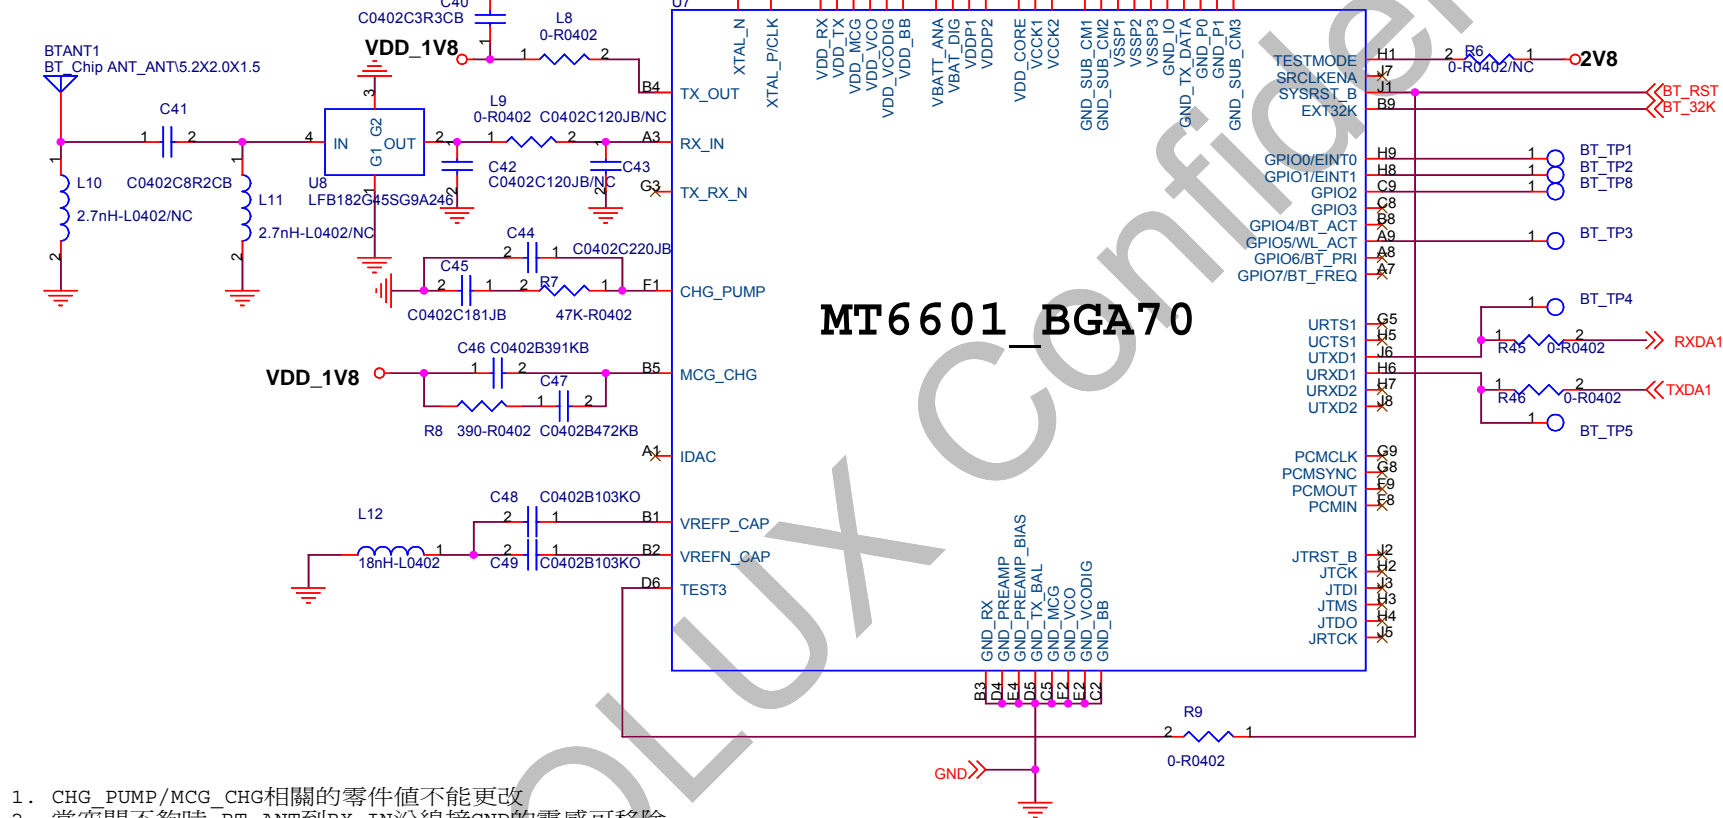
C40
C0402C3R3CB
L8
0-R0402
U7
VDD_1V8
BTANT1
BT_Chip ANT_ANT\5.2X2.0X1.5
C41
L9
0-R0402 C0402C120JB/NC
IN
G2
OUT
G1
U8
LFB182G45SG9A246
C42
C0402C120JB/NC
C43
L10
C0402C8R2CB
2.7nH-L0402/NC
L11
2.7nH-L0402/NC
C44
C0402C220JB
C45
R7
C0402C181JB
47K-R0402
C46 C0402B391KB
VDD_1V8
C47
R8 390-R0402 C0402B472KB
C48 C0402B103KO
L12
18nH-L0402
C49 C0402B103KO
B4 TX_OUT
A3 RX_IN
G3 TX_RX_N
F1 CHG_PUMP
B5 MCG_CHG
A1 IDAC
B1 VREFP_CAP
B2 VREFN_CAP
D6 TEST3
XTAL_N
XTAL_P/CLK
VDD_RX
VDD_TX
VDD_MCG
VDD_VCO
VDD_VCODIG
VDD_BB
VBATT_ANA
VBAT_DIG
VDDP1
VDDP2
VDD_CORE
VCCK1
VCCK2
GND_SUB_CM1
GND_SUB_CM2
VSSP1
VSSP2
VSSP3
GND_IO
GND_TX_DATA
GND_P0
GND_P1
GND_SUB_CM3
MT6601_BGA70
TESTMODE H1
SRCLKENA J7
SYSRST_B J1
EXT32K B9
GPIO0/EINT0 H9
GPIO1/EINT1 H8
GPIO2 C9
GPIO3 C8
GPIO4/BT_ACT B8
GPIO5/WL_ACT A9
GPIO6/BT_PRI A8
GPIO7/BT_FREQ A7
URTS1 G5
UCTS1 H5
UTXD1 J6
URXD1 H6
URXD2 H7
UTXD2 J8
PCMCLK G9
PCMSYNC G8
PCMOUT F9
PCMIN F8
JTRST_B J2
JTCK H2
JTDI J3
JTMS H3
JTDO H4
JRTCK J5
GND_RX
GND_PREAMP
GND_PREAMP_BIAS
GND_TX_BAL
GND_MCG
GND_VCO
GND_VCODIG
GND_BB
B3 D4 E4 D5 C5 E2 F2 C2
R6
0-R0402/NC
2V8
BT_RST
BT_32K
BT_TP1
BT_TP2
BT_TP8
BT_TP3
BT_TP4
R45 0-R0402
RXDA1
R46 0-R0402
TXDA1
BT_TP5
R9
0-R0402
GND
1. CHG_PUMP/MCG_CHG相關的零件值不能更改
2. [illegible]